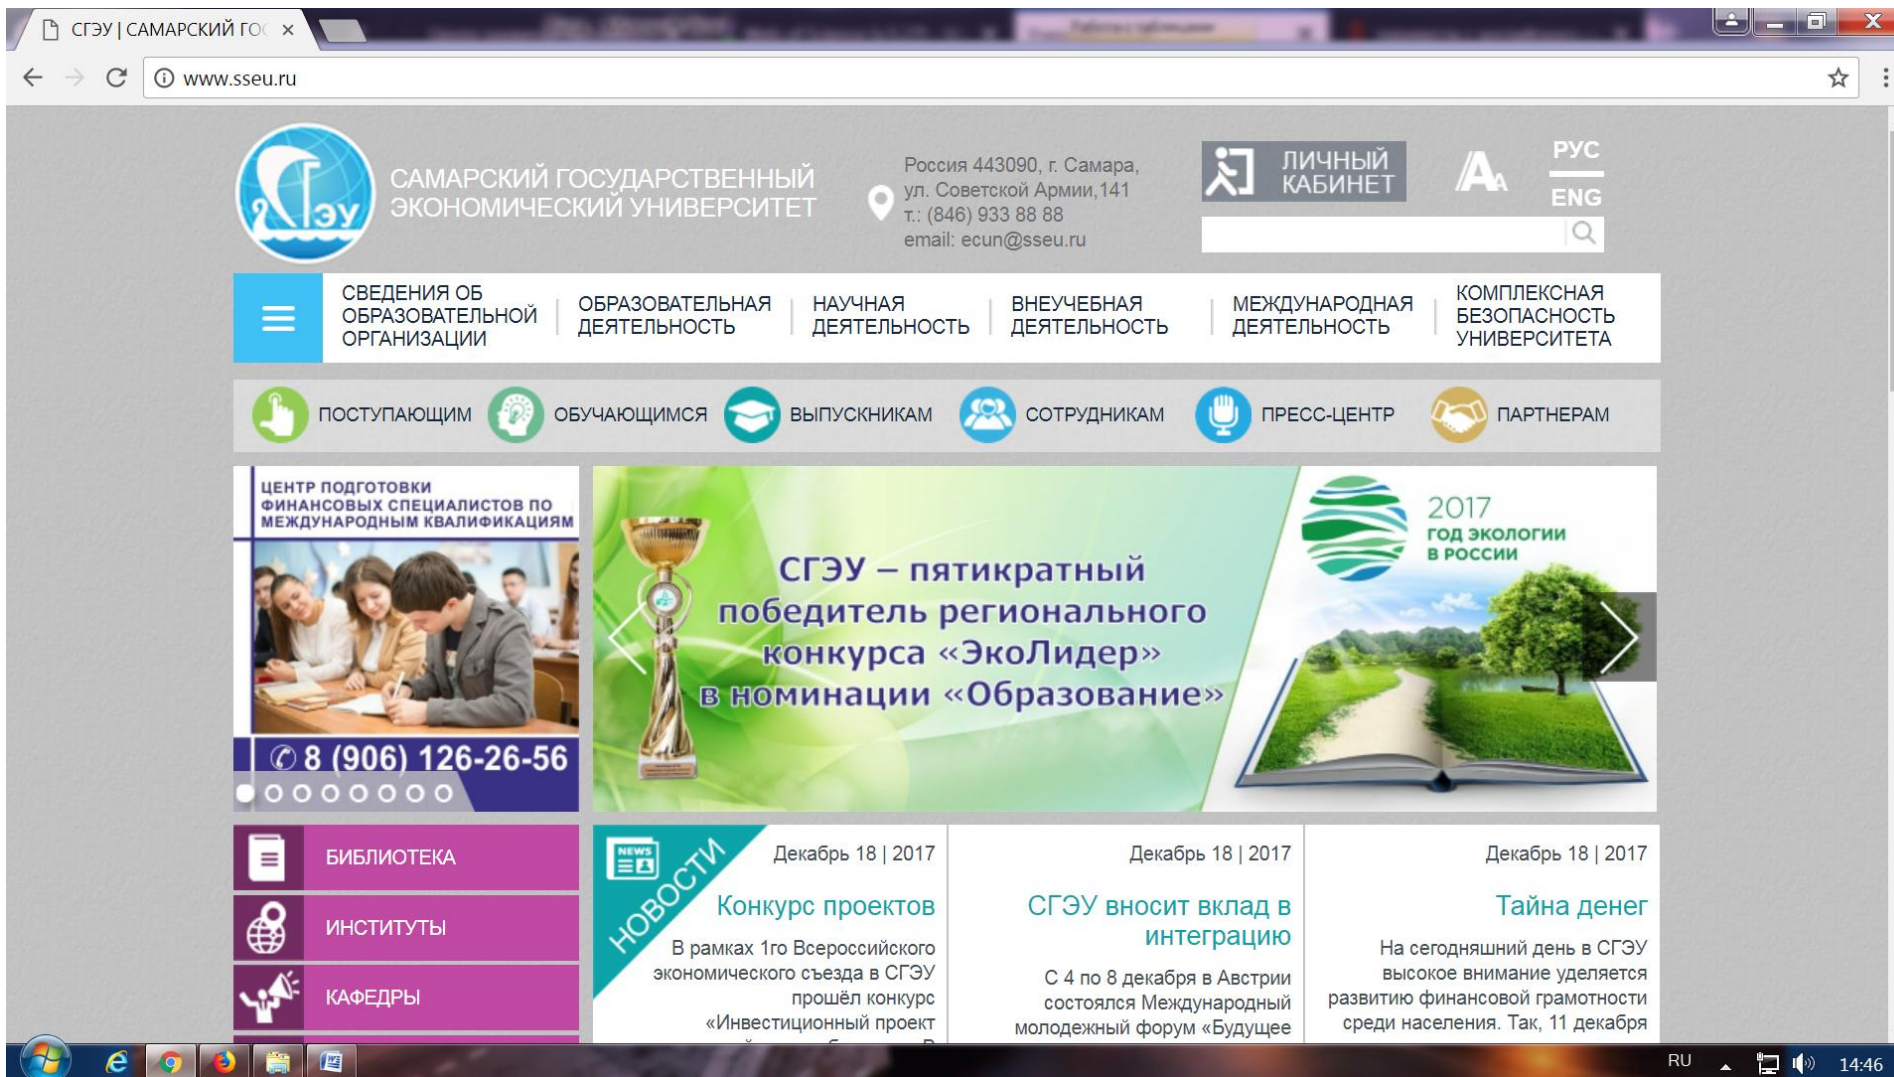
СГЭУ | САМАРСКИЙ ГО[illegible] ×

www.sseu.ru

СГЭУ

САМАРСКИЙ ГОСУДАРСТВЕННЫЙ ЭКОНОМИЧЕСКИЙ УНИВЕРСИТЕТ

Россия 443090, г. Самара, ул. Советской Армии,141
т.: (846) 933 88 88
email: ecun@sseu.ru

ЛИЧНЫЙ КАБИНЕТ

РУС
ENG

СВЕДЕНИЯ ОБ ОБРАЗОВАТЕЛЬНОЙ ОРГАНИЗАЦИИ | ОБРАЗОВАТЕЛЬНАЯ ДЕЯТЕЛЬНОСТЬ | НАУЧНАЯ ДЕЯТЕЛЬНОСТЬ | ВНЕУЧЕБНАЯ ДЕЯТЕЛЬНОСТЬ | МЕЖДУНАРОДНАЯ ДЕЯТЕЛЬНОСТЬ | КОМПЛЕКСНАЯ БЕЗОПАСНОСТЬ УНИВЕРСИТЕТА

ПОСТУПАЮЩИМ ОБУЧАЮЩИМСЯ ВЫПУСКНИКАМ СОТРУДНИКАМ ПРЕСС-ЦЕНТР ПАРТНЕРАМ

ЦЕНТР ПОДГОТОВКИ ФИНАНСОВЫХ СПЕЦИАЛИСТОВ ПО МЕЖДУНАРОДНЫМ КВАЛИФИКАЦИЯМ

8 (906) 126-26-56

СГЭУ – пятикратный победитель регионального конкурса «ЭкоЛидер» в номинации «Образование»

2017 ГОД ЭКОЛОГИИ В РОССИИ

БИБЛИОТЕКА
ИНСТИТУТЫ
КАФЕДРЫ

NEWS
НОВОСТИ

Декабрь 18 | 2017
Конкурс проектов
В рамках 1го Всероссийского экономического съезда в СГЭУ прошёл конкурс «Инвестиционный проект

Декабрь 18 | 2017
СГЭУ вносит вклад в интеграцию
С 4 по 8 декабря в Австрии состоялся Международный молодежный форум «Будущее

Декабрь 18 | 2017
Тайна денег
На сегодняшний день в СГЭУ высокое внимание уделяется развитию финансовой грамотности среди населения. Так, 11 декабря

RU 14:46